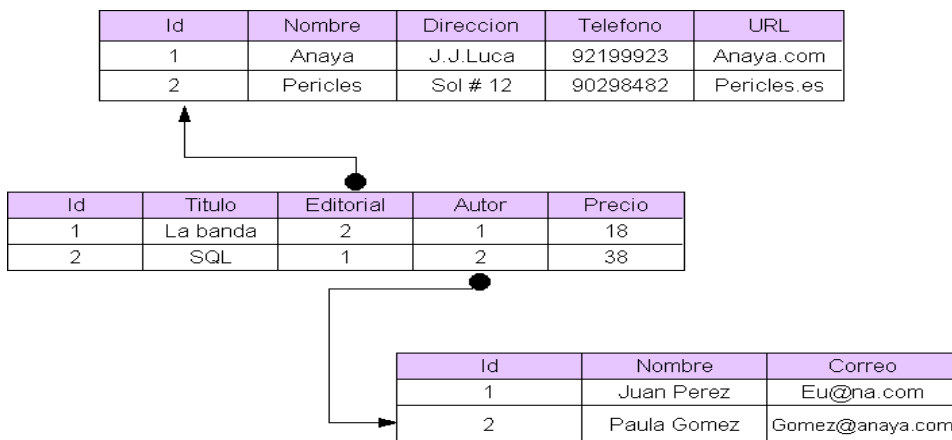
| Id | Nombre | Direccion | Telefono | URL |
|---|---|---|---|---|
| 1 | Anaya | J.J.Luca | 92199923 | Anaya.com |
| 2 | Pericles | Sol # 12 | 90298482 | Pericles.es |

| Id | Titulo | Editorial | Autor | Precio |
|---|---|---|---|---|
| 1 | La banda | 2 | 1 | 18 |
| 2 | SQL | 1 | 2 | 38 |

| Id | Nombre | Correo |
|---|---|---|
| 1 | Juan Perez | Eu@na.com |
| 2 | Paula Gomez | Gomez@anaya.com |